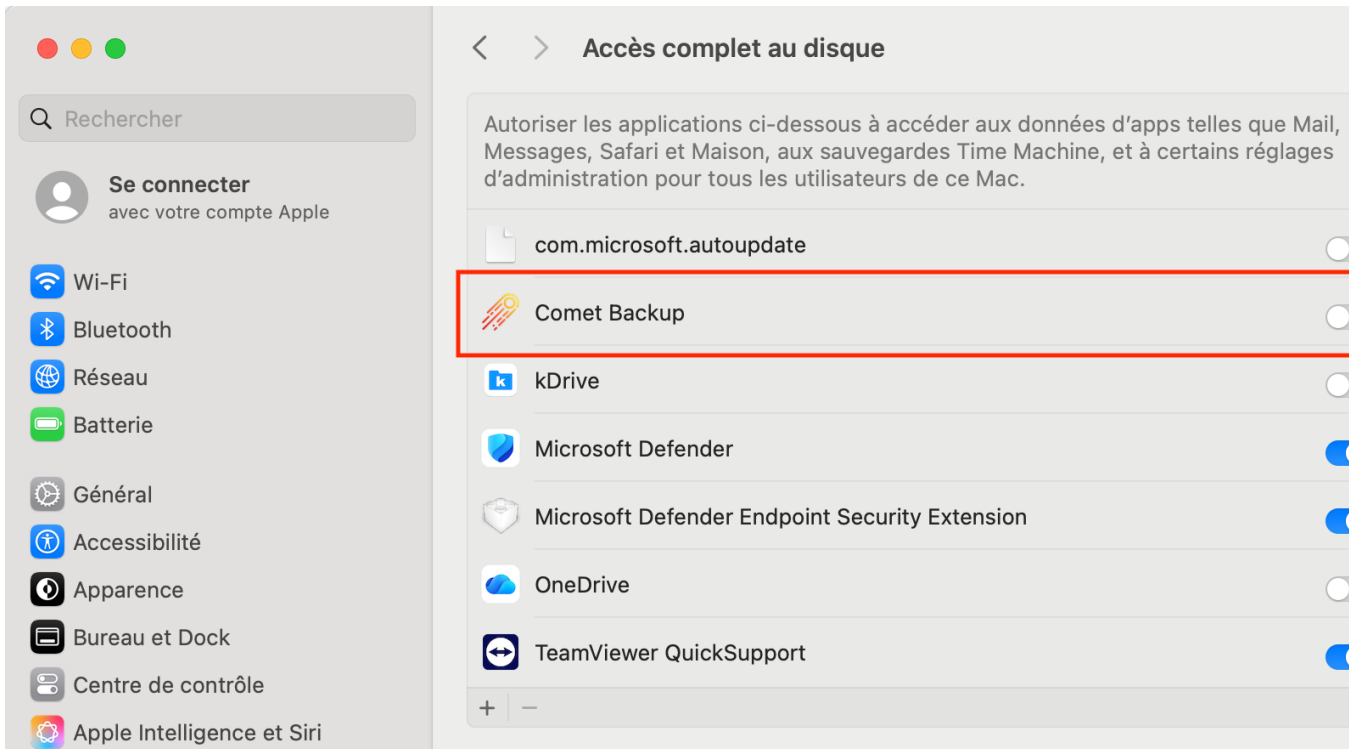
Rechercher

Se connecter
avec votre compte Apple

Wi-Fi
Bluetooth
Réseau
Batterie

Général
Accessibilité
Apparence
Bureau et Dock
Centre de contrôle
Apple Intelligence et Siri

Accès complet au disque

Autoriser les applications ci-dessous à accéder aux données d'apps telles que Mail, Messages, Safari et Maison, aux sauvegardes Time Machine, et à certains réglages d'administration pour tous les utilisateurs de ce Mac.

com.microsoft.autoupdate
Comet Backup
kDrive
Microsoft Defender
Microsoft Defender Endpoint Security Extension
OneDrive
TeamViewer QuickSupport

+ −